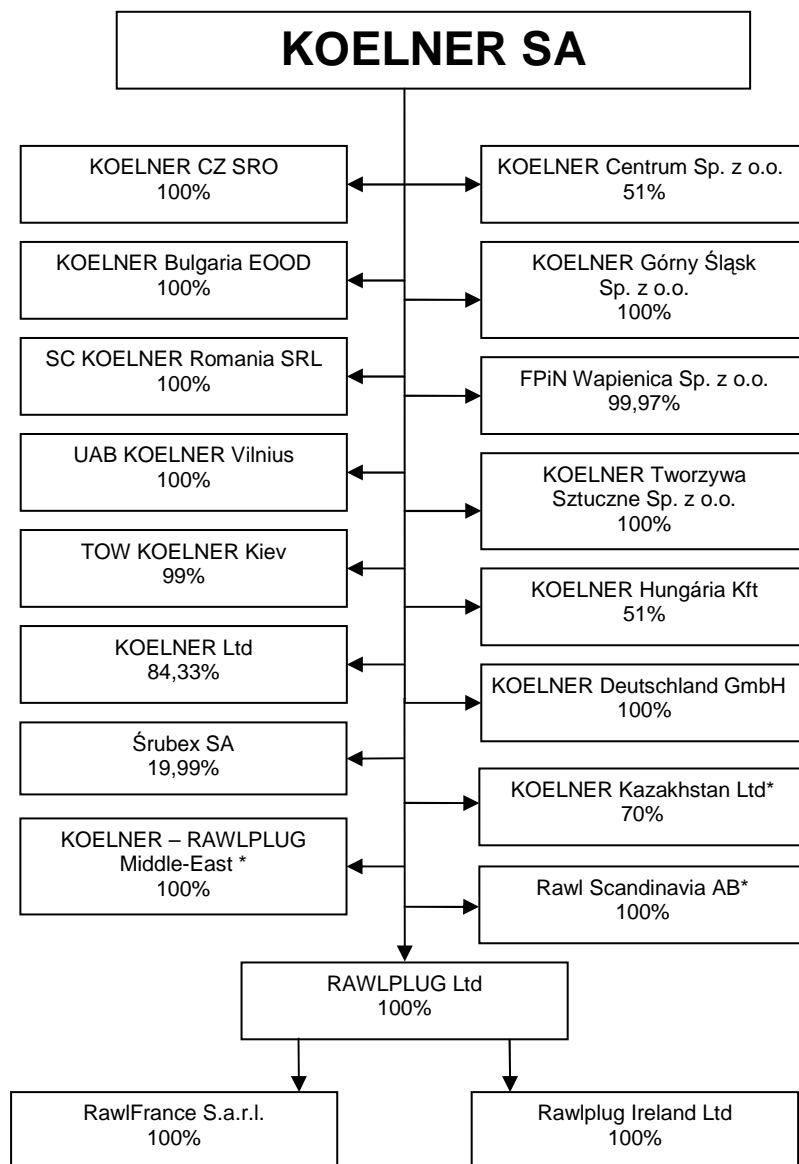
KOELNER SA

KOELNER CZ SRO
100%

KOELNER Centrum Sp. z o.o.
51%

KOELNER Bulgaria EOOD
100%

KOELNER Górny Śląsk Sp. z o.o.
100%

SC KOELNER Romania SRL
100%

FPiN Wapienica Sp. z o.o.
99,97%

UAB KOELNER Vilnius
100%

KOELNER Tworzywa Sztuczne Sp. z o.o.
100%

TOW KOELNER Kiev
99%

KOELNER Hungária Kft
51%

KOELNER Ltd
84,33%

KOELNER Deutschland GmbH
100%

Śrubex SA
19,99%

KOELNER Kazakhstan Ltd*
70%

KOELNER – RAWLPLUG Middle-East *
100%

Rawl Scandinavia AB*
100%

RAWLPLUG Ltd
100%

RawlFrance S.a.r.l.
100%

Rawlplug Ireland Ltd
100%